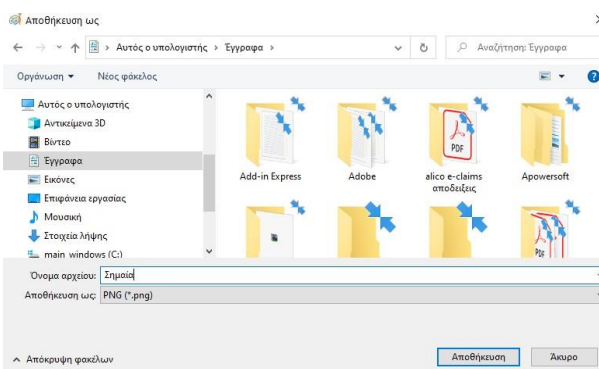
Αποθήκευση ως

Αυτός ο υπολογιστής > Έγγραφα >

Αναζήτηση: Έγγραφα

Οργάνωση ▾ Νέος φάκελος

Αυτός ο υπολογιστής
Αντικείμενα 3D
Βίντεο
Έγγραφα
Εικόνες
Επιφάνεια εργασίας
Μουσική
Στοιχεία λήψης
main windows (C:)

Add-in Express
Adobe
alico e-claims αποδειξεις
Apowersoft

PDF

Όνομα αρχείου: Σημαία
Αποθήκευση ως: PNG (*.png)

Απόκρυψη φακέλων
Αποθήκευση
Άκυρο